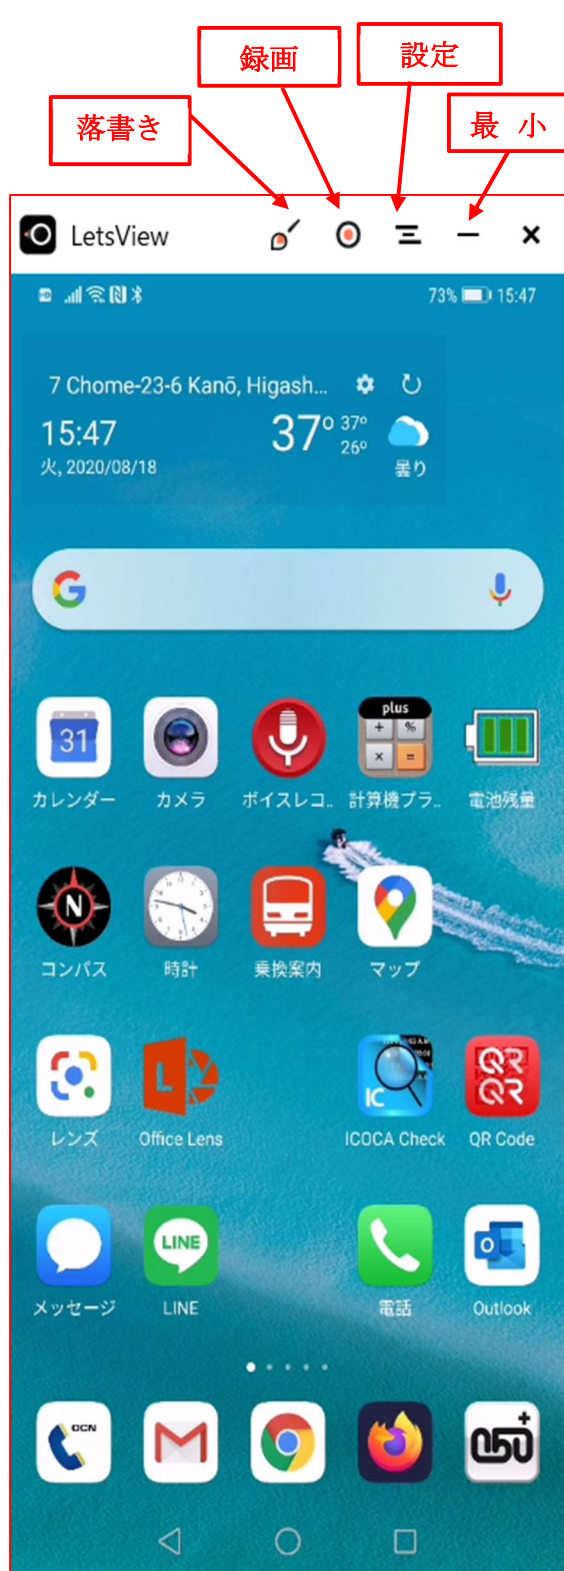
録画
設定
落書き
最 小

LetsView

73% 15:47

7 Chome-23-6 Kanō, Higash...
15:47
火, 2020/08/18
37° 37° 26°
曇り

31
カレンダー
カメラ
ボイスレコ..
plus
計算機プラ..
電池残量

N
コンパス
時計
乗換案内
マップ

レンズ
Office Lens
IC
ICOCA Check
QR Code

メッセージ
LINE
LINE
電話
Outlook

OCN
050